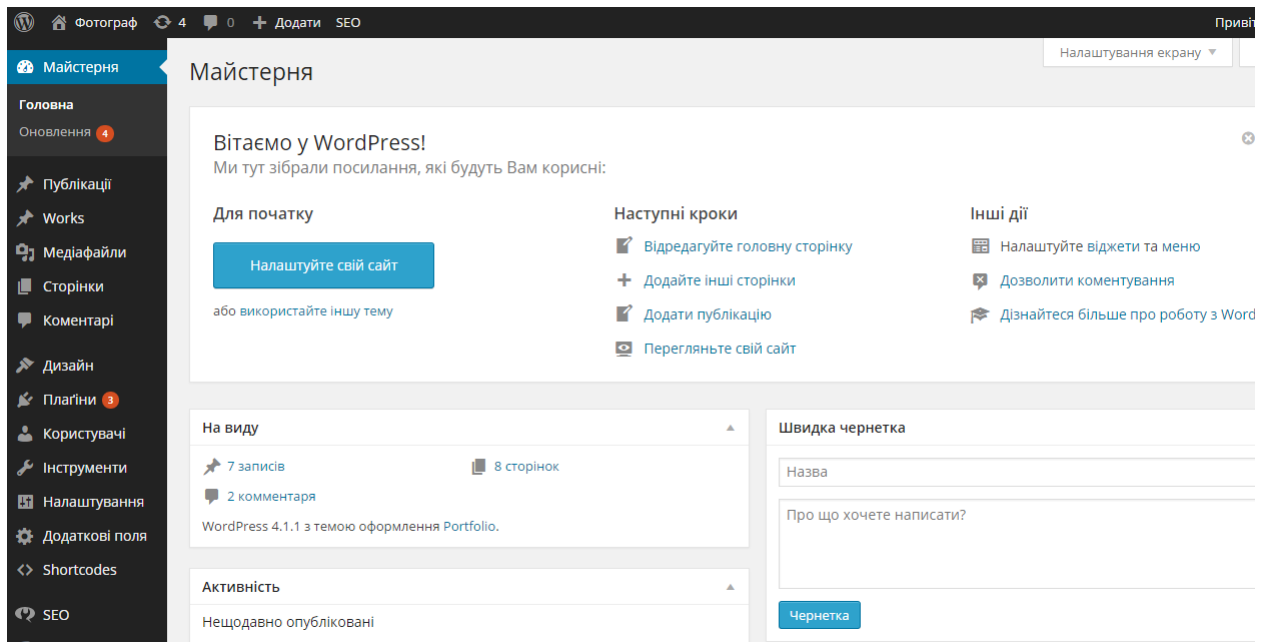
Фотограф 4 0 Додати SEO Приві

Майстерня
Головна
Оновлення 4
Публікації
Works
Медіафайли
Сторінки
Коментарі
Дизайн
Плаґіни 3
Користувачі
Інструменти
Налаштування
Додаткові поля
Shortcodes
SEO

Налаштування екрану

Майстерня

Вітаємо у WordPress!
Ми тут зібрали посилання, які будуть Вам корисні:

Для початку
Налаштуйте свій сайт
або використайте іншу тему

Наступні кроки
Відредагуйте головну сторінку
Додайте інші сторінки
Додати публікацію
Перегляньте свій сайт

Інші дії
Налаштуйте віджети та меню
Дозволити коментування
Дізнайтеся більше про роботу з Word

На виду
7 записів
8 сторінок
2 комментаря
WordPress 4.1.1 з темою оформлення Portfolio.

Активність
Нещодавно опубліковані

Швидка чернетка
Назва
Про що хочете написати?
Чернетка